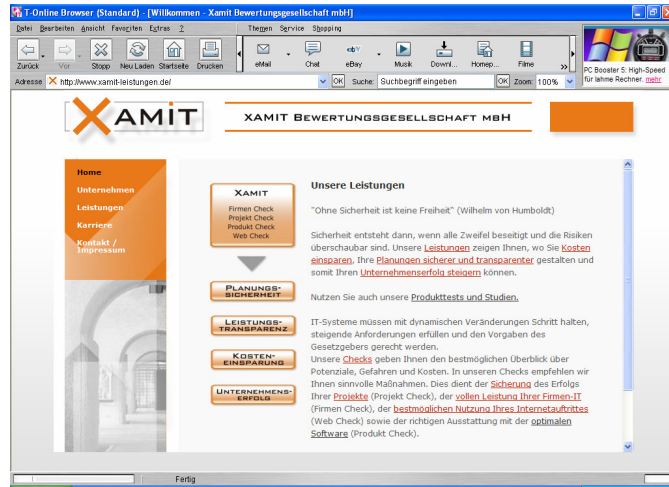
T-Online Browser (Standard) - [Willkommen - Xamit Bewertungsgesellschaft mbH]

Datei Bearbeiten Ansicht Favoriten Extras ? Themen Service Shopping

Zurück Vor Stopp Neu Laden Startseite Drucken eMail Chat eBay Musik Downl... Homep... Filme

PC Booster 5: High-Speed für lahme Rechner. mehr

Adresse http://www.xamit-leistungen.de/ OK Suche: Suchbegriff eingeben OK Zoom: 100%

XAMIT

XAMIT BEWERTUNGSGESELLSCHAFT MBH

Home
Unternehmen
Leistungen
Karriere
Kontakt / Impressum

XAMIT
Firmen Check
Projekt Check
Produkt Check
Web Check

PLANUNGS-SICHERHEIT

LEISTUNGS-TRANSPARENZ

KOSTEN-EINSPARUNG

UNTERNEHMENS-ERFOLG

Unsere Leistungen

"Ohne Sicherheit ist keine Freiheit" (Wilhelm von Humboldt)

Sicherheit entsteht dann, wenn alle Zweifel beseitigt und die Risiken überschaubar sind. Unsere Leistungen zeigen Ihnen, wo Sie Kosten einsparen, Ihre Planungen sicherer und transparenter gestalten und somit Ihren Unternehmenserfolg steigern können.

Nutzen Sie auch unsere Produkttests und Studien.

IT-Systeme müssen mit dynamischen Veränderungen Schritt halten, steigende Anforderungen erfüllen und den Vorgaben des Gesetzgebers gerecht werden.
Unsere Checks geben Ihnen den bestmöglichen Überblick über Potenziale, Gefahren und Kosten. In unseren Checks empfehlen wir Ihnen sinnvolle Maßnahmen. Dies dient der Sicherung des Erfolgs Ihrer Projekte (Projekt Check), der vollen Leistung Ihrer Firmen-IT (Firmen Check), der bestmöglichen Nutzung Ihres Internetauftrittes (Web Check) sowie der richtigen Ausstattung mit der optimalen Software (Produkt Check).

Fertig